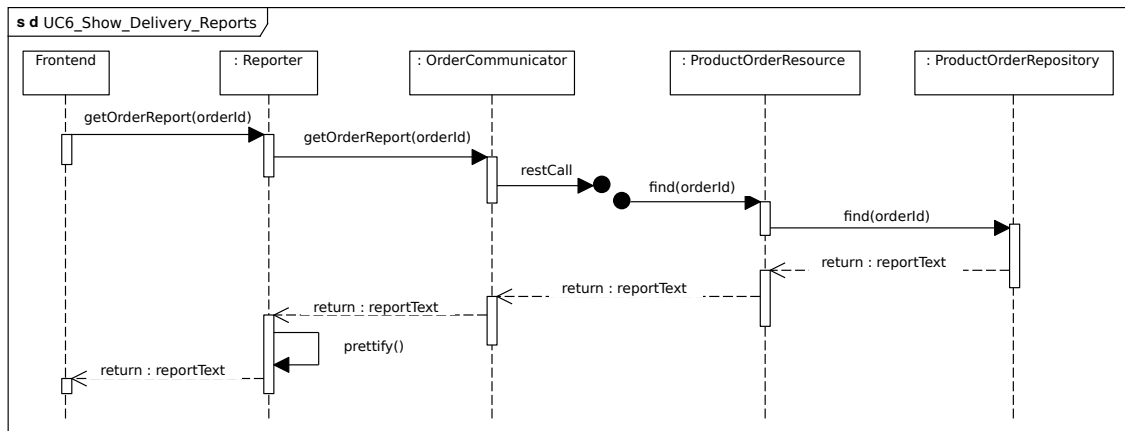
sd UC6_Show_Delivery_Reports

Frontend

: Reporter

: OrderCommunicator

: ProductOrderResource

: ProductOrderRepository

getOrderReport(orderId)

getOrderReport(orderId)

restCall

find(orderId)

find(orderId)

return : reportText

return : reportText

return : reportText

prettify()

return : reportText